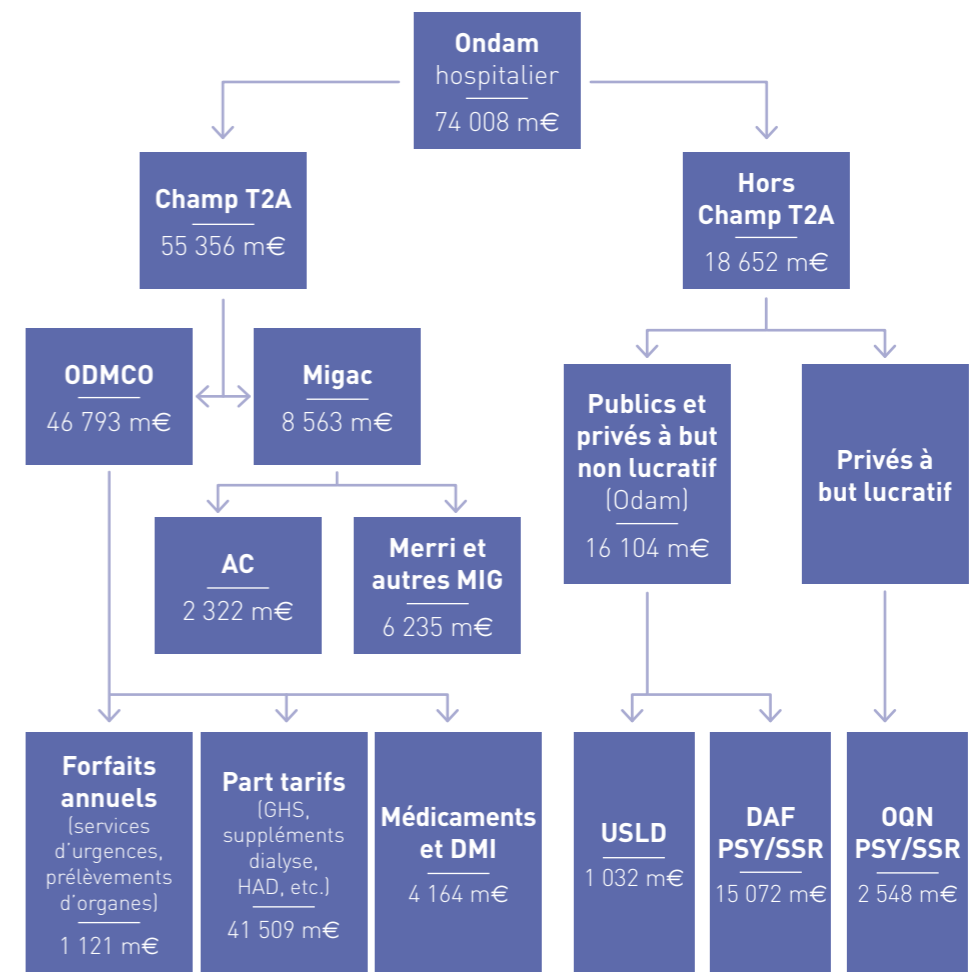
Ondam hospitalier
74 008 m€

Champ T2A
55 356 m€

Hors Champ T2A
18 652 m€

ODMCO
46 793 m€

Migac
8 563 m€

AC
2 322 m€

Merri et autres MIG
6 235 m€

Publics et privés à but non lucratif (Odam)
16 104 m€

Privés à but lucratif

Forfaits annuels (services d'urgences, prélèvements d'organes)
1 121 m€

Part tarifs (GHS, suppléments dialyse, HAD, etc.)
41 509 m€

Médicaments et DMI
4 164 m€

USLD
1 032 m€

DAF PSY/SSR
15 072 m€

OQN PSY/SSR
2 548 m€